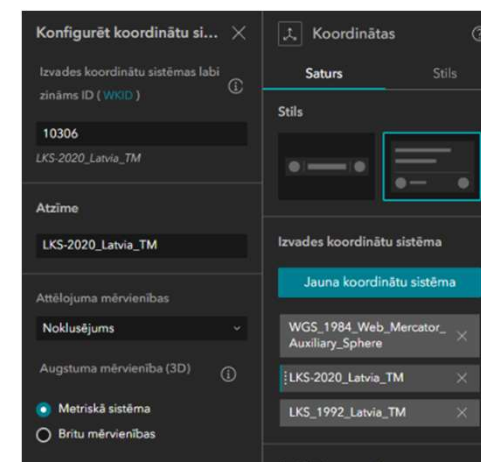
Konfigurēt koordinātu si... ×

Izvades koordinātu sistēmas labi zināms ID ( WKID )

10306

LKS-2020_Latvia_TM

Atzīme

LKS-2020_Latvia_TM

Attēlojuma mērvienības

Noklusējums

Augstuma mērvienība (3D)

Metriskā sistēma

Britu mērvienības

Koordinātas

Saturs

Stils

Stils

Izvades koordinātu sistēma

Jauna koordinātu sistēma

WGS_1984_Web_Mercator_Auxiliary_Sphere ×

LKS-2020_Latvia_TM ×

LKS_1992_Latvia_TM ×